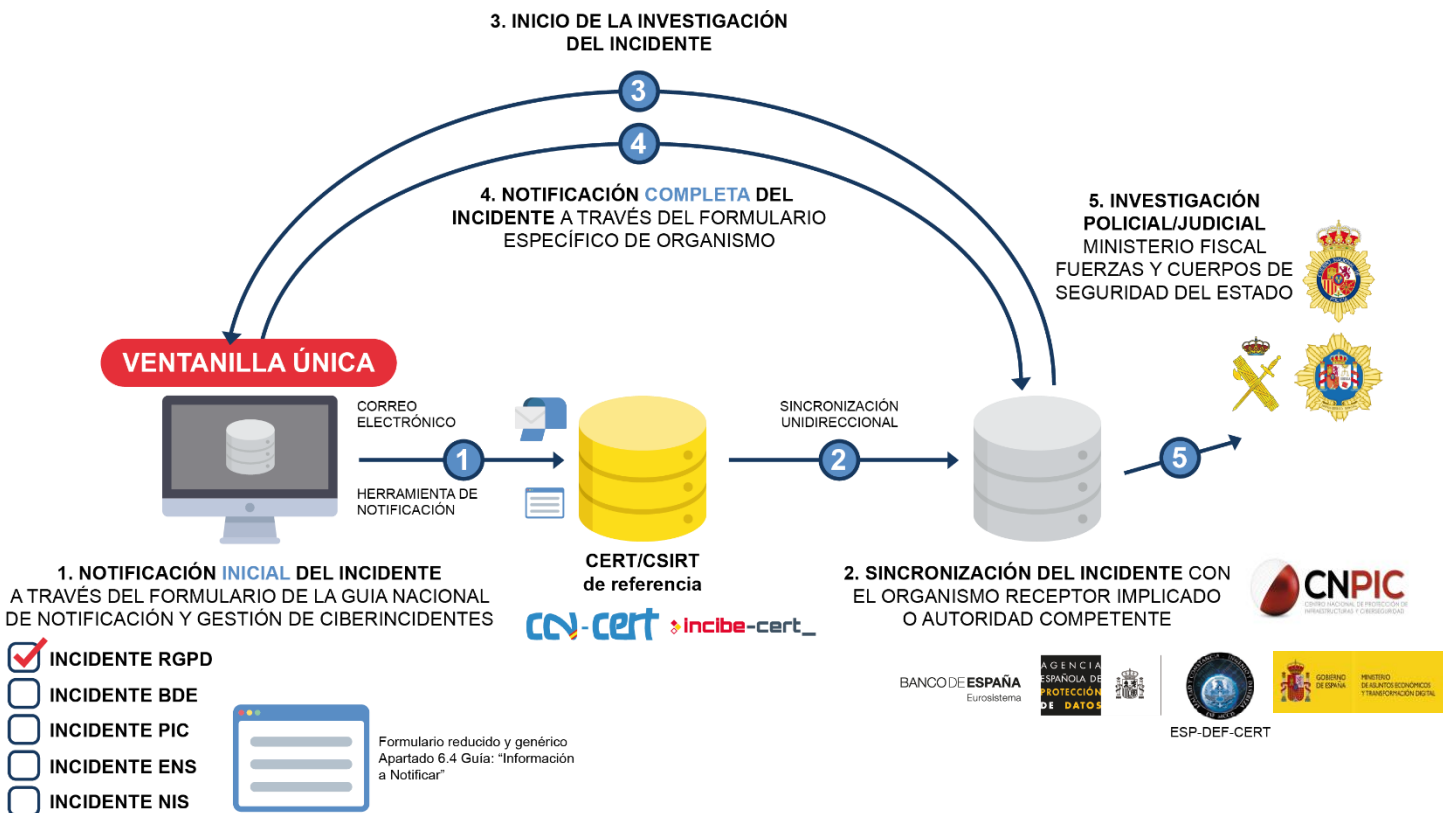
3. INICIO DE LA INVESTIGACIÓN DEL INCIDENTE

3

4

4. NOTIFICACIÓN COMPLETA DEL INCIDENTE A TRAVÉS DEL FORMULARIO ESPECÍFICO DE ORGANISMO

5. INVESTIGACIÓN POLICIAL/JUDICIAL
MINISTERIO FISCAL
FUERZAS Y CUERPOS DE SEGURIDAD DEL ESTADO

VENTANILLA ÚNICA

CORREO ELECTRÓNICO

1

HERRAMIENTA DE NOTIFICACIÓN

SINCRONIZACIÓN UNIDIRECCIONAL

2

5

CERT/CSIRT de referencia

CCN-CERT incibe-cert_

1. NOTIFICACIÓN INICIAL DEL INCIDENTE
A TRAVÉS DEL FORMULARIO DE LA GUIA NACIONAL DE NOTIFICACIÓN Y GESTIÓN DE CIBERINCIDENTES

INCIDENTE RGPD
INCIDENTE BDE
INCIDENTE PIC
INCIDENTE ENS
INCIDENTE NIS

Formulario reducido y genérico
Apartado 6.4 Guía: "Información a Notificar"

2. SINCRONIZACIÓN DEL INCIDENTE CON EL ORGANISMO RECEPTOR IMPLICADO O AUTORIDAD COMPETENTE

CNPIC
CENTRO NACIONAL DE PROTECCIÓN DE INFRAESTRUCTURAS Y CIBERSEGURIDAD

BANCO DE ESPAÑA
Eurosistema

AGENCIA ESPAÑOLA DE PROTECCIÓN DE DATOS

ESP-DEF-CERT

GOBIERNO DE ESPAÑA
MINISTERIO DE ASUNTOS ECONÓMICOS Y TRANSFORMACIÓN DIGITAL